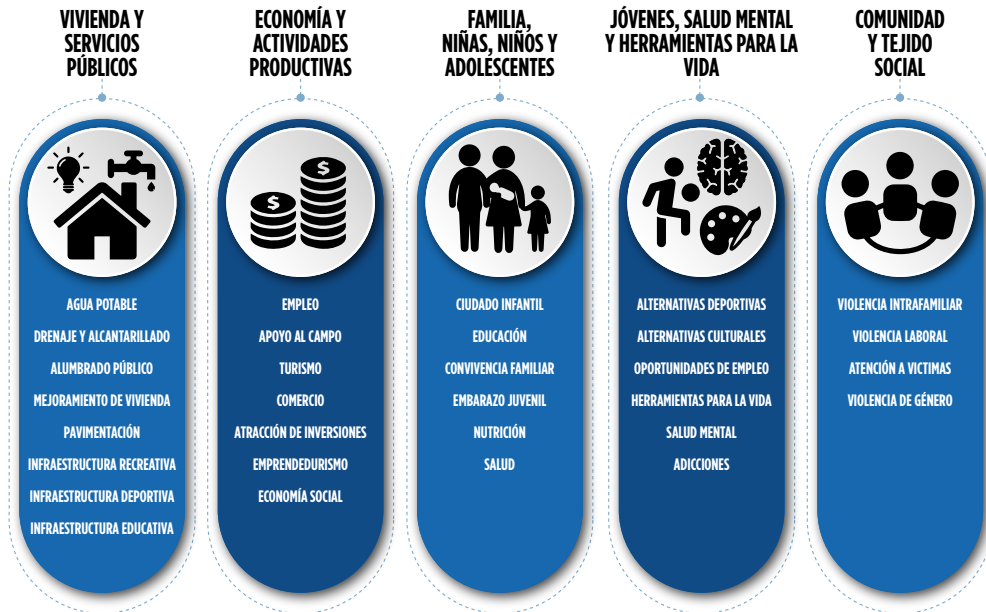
VIVIENDA Y SERVICIOS PÚBLICOS

AGUA POTABLE
DRENAJE Y ALCANTARILLADO
ALUMBRADO PÚBLICO
MEJORAMIENTO DE VIVIENDA
PAVIMENTACIÓN
INFRAESTRUCTURA RECREATIVA
INFRAESTRUCTURA DEPORTIVA
INFRAESTRUCTURA EDUCATIVA

ECONOMÍA Y ACTIVIDADES PRODUCTIVAS

EMPLEO
APOYO AL CAMPO
TURISMO
COMERCIO
ATRACCIÓN DE INVERSIONES
EMPRENDEDURISMO
ECONOMÍA SOCIAL

FAMILIA, NIÑAS, NIÑOS Y ADOLESCENTES

CIUDADO INFANTIL
EDUCACIÓN
CONVIVENCIA FAMILIAR
EMBARAZO JUVENIL
NUTRICIÓN
SALUD

JÓVENES, SALUD MENTAL Y HERRAMIENTAS PARA LA VIDA

ALTERNATIVAS DEPORTIVAS
ALTERNATIVAS CULTURALES
OPORTUNIDADES DE EMPLEO
HERRAMIENTAS PARA LA VIDA
SALUD MENTAL
ADICCIONES

COMUNIDAD Y TEJIDO SOCIAL

VIOLENCIA INTRAFAMILIAR
VIOLENCIA LABORAL
ATENCIÓN A VICTIMAS
VIOLENCIA DE GÉNERO